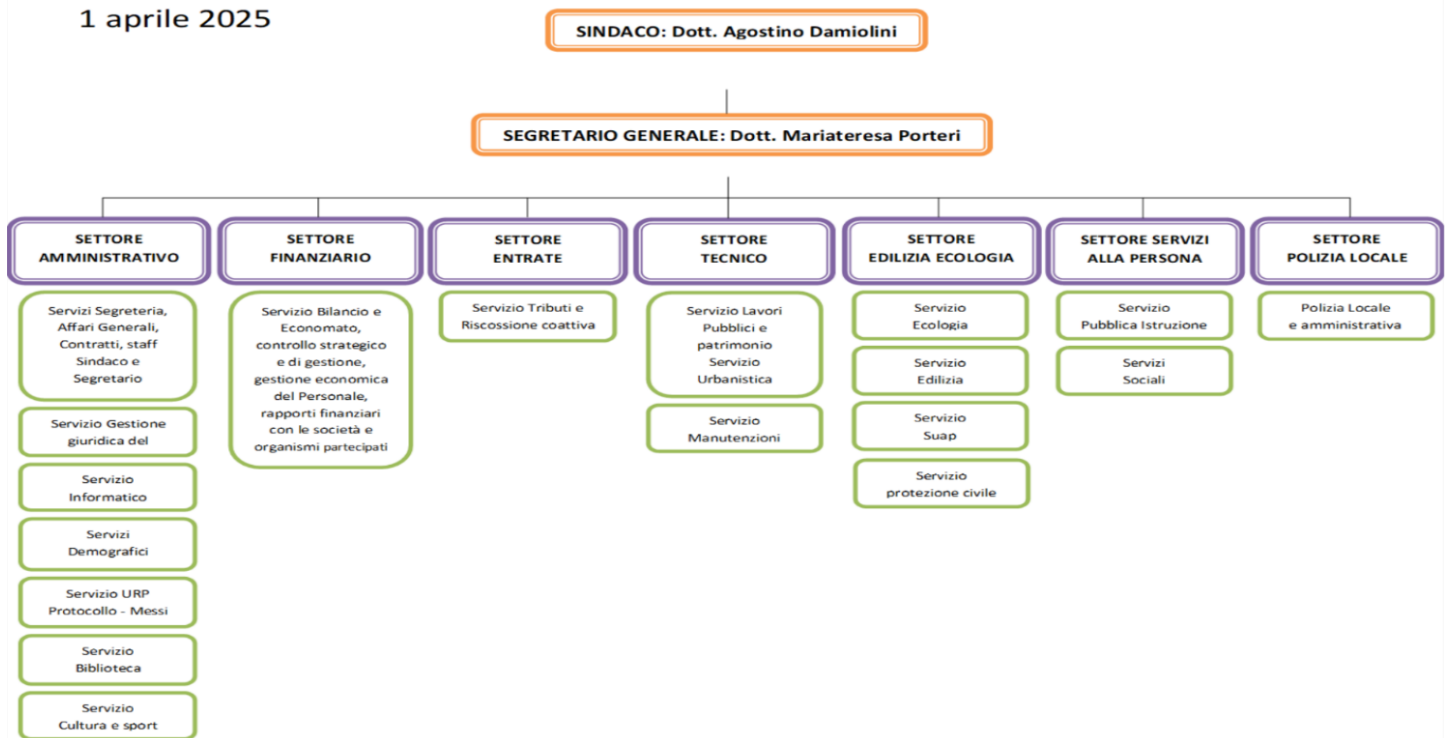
1 aprile 2025

SINDACO: Dott. Agostino Damiolini

SEGRETARIO GENERALE: Dott. Mariateresa Porteri

SETTORE AMMINISTRATIVO

Servizi Segreteria, Affari Generali, Contratti, staff Sindaco e Segretario

Servizio Gestione giuridica del

Servizio Informatico

Servizi Demografici

Servizio URP Protocollo - Messi

Servizio Biblioteca

Servizio Cultura e sport

SETTORE FINANZIARIO

Servizio Bilancio e Economato, controllo strategico e di gestione, gestione economica del Personale, rapporti finanziari con le società e organismi partecipati

SETTORE ENTRATE

Servizio Tributi e Riscossione coattiva

SETTORE TECNICO

Servizio Lavori Pubblici e patrimonio Servizio Urbanistica

Servizio Manutenzioni

SETTORE EDILIZIA ECOLOGIA

Servizio Ecologia

Servizio Edilizia

Servizio Suap

Servizio protezione civile

SETTORE SERVIZI ALLA PERSONA

Servizio Pubblica Istruzione

Servizi Sociali

SETTORE POLIZIA LOCALE

Polizia Locale e amministrativa